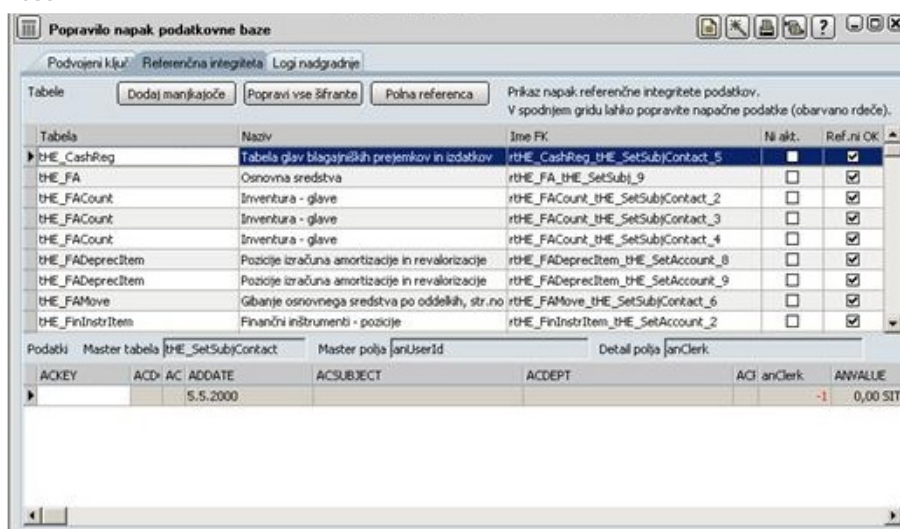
Popravilo napak podatkovne baze

Podvojeni ključ | Referenčna integriteta | Logi nadgradnje

Tabele | Dodaj manjkajoče | Popravi vse šifrante | Polna referenca

Prikaz napak referenčne integritete podatkov.
V spodnjem gridu lahko popravite napačne podatke (obarvano rdeče).

| Tabela | Naziv | Ime FK | Ni akt. | Ref.ni OK |
|---|---|---|---|---|
| tHE_CashReg | Tabela glav blagajniških prejemkov in izdatkov | rtHE_CashReg_tHE_SetSubjContact_5 | ☐ | ☑ |
| tHE_FA | Osnovna sredstva | rtHE_FA_tHE_SetSubj_9 | ☐ | ☑ |
| tHE_FACount | Inventura - glave | rtHE_FACount_tHE_SetSubjContact_2 | ☐ | ☑ |
| tHE_FACount | Inventura - glave | rtHE_FACount_tHE_SetSubjContact_3 | ☐ | ☑ |
| tHE_FACount | Inventura - glave | rtHE_FACount_tHE_SetSubjContact_4 | ☐ | ☑ |
| tHE_FADeprecItem | Pozicije izračuna amortizacije in revalorizacije | rtHE_FADeprecItem_tHE_SetAccount_8 | ☐ | ☑ |
| tHE_FADeprecItem | Pozicije izračuna amortizacije in revalorizacije | rtHE_FADeprecItem_tHE_SetAccount_9 | ☐ | ☑ |
| tHE_FAMove | Gibanje osnovnega sredstva po oddelkih, str.no | rtHE_FAMove_tHE_SetSubjContact_6 | ☐ | ☑ |
| tHE_FinInstrItem | Finančni inštrumenti - pozicije | rtHE_FinInstrItem_tHE_SetAccount_2 | ☐ | ☑ |

Podatki Master tabela tHE_SetSubjContact Master polja anUserId Detail polja anClerk

| ACKEY | ACD | AC | ADDATE | ACSUBJECT | ACDEPT | ACI | anClerk | ANVALUE |
|---|---|---|---|---|---|---|---|---|
| | | | 5.5.2000 | | | | -1 | 0,00 SIT |